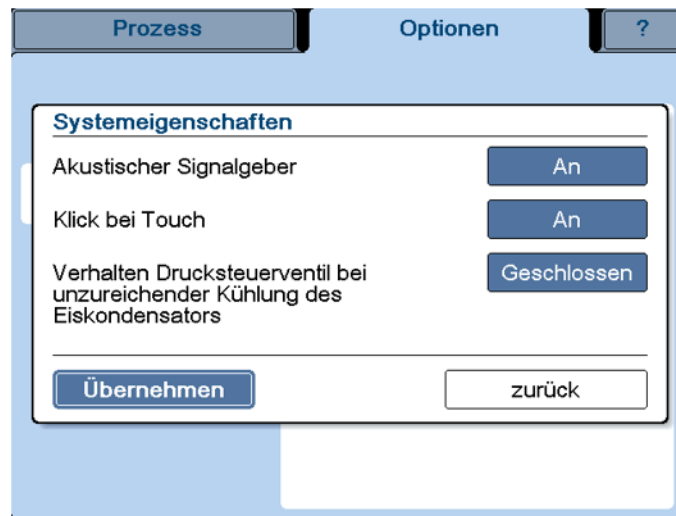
Prozess

Optionen

?

Systemeigenschaften

Akustischer Signalgeber

An

Klick bei Touch

An

Verhalten Drucksteuerventil bei unzureichender Kühlung des Eiskondensators

Geschlossen

Übernehmen

zurück